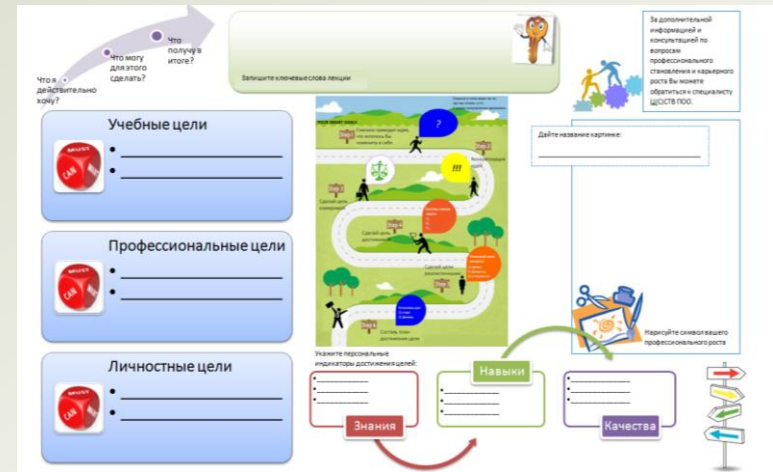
Что я действительно хочу?

Что могу для этого сделать?

Что получу в итоге?

Запишите ключевые слова лекции

За дополнительной информацией и консультацией по вопросам профессионального становления и карьерного роста Вы можете обратиться к специалисту ЦЦОСТВ ПОО.

Учебные цели
• ____________________
• ____________________

Профессиональные цели
• ____________________
• ____________________

Личностные цели
• ____________________
• ____________________

Дайте название картинке:
____________________

Нарисуйте символ вашего профессионального роста

Укажите персональные индикаторы достижения целей:

Знания
• ________
• ________
• ________

Навыки
• ________
• ________
• ________

Качества
• ________
• ________
• ________